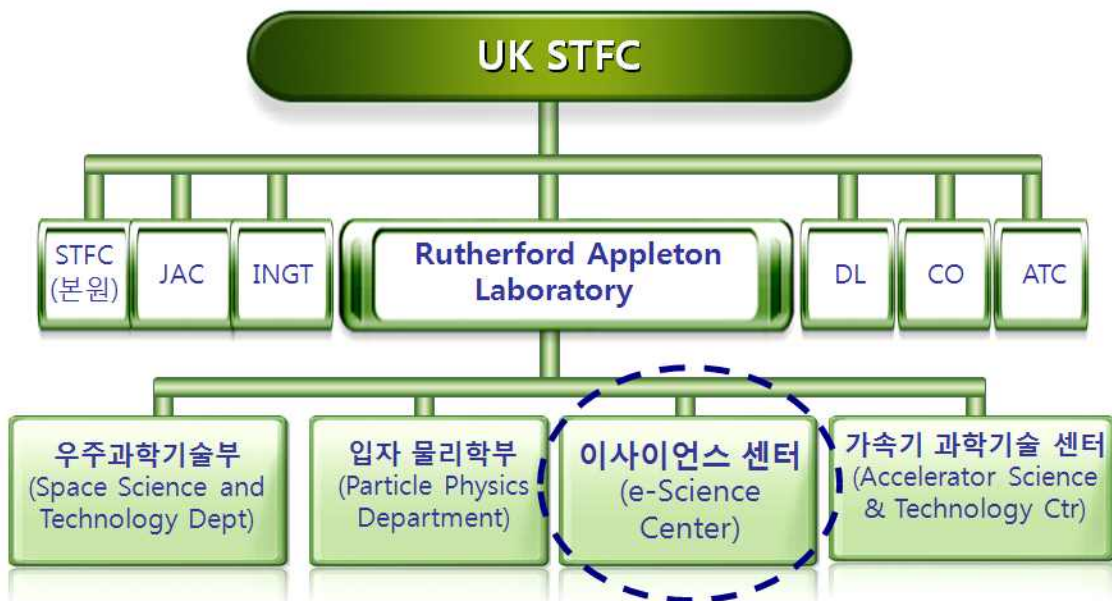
UK STFC

STFC (본원)

JAC

INGT

Rutherford Appleton Laboratory

DL

CO

ATC

우주과학기술부 (Space Science and Technology Dept)

입자 물리학부 (Particle Physics Department)

이사이언스 센터 (e-Science Center)

가속기 과학기술 센터 (Accelerator Science & Technology Ctr)